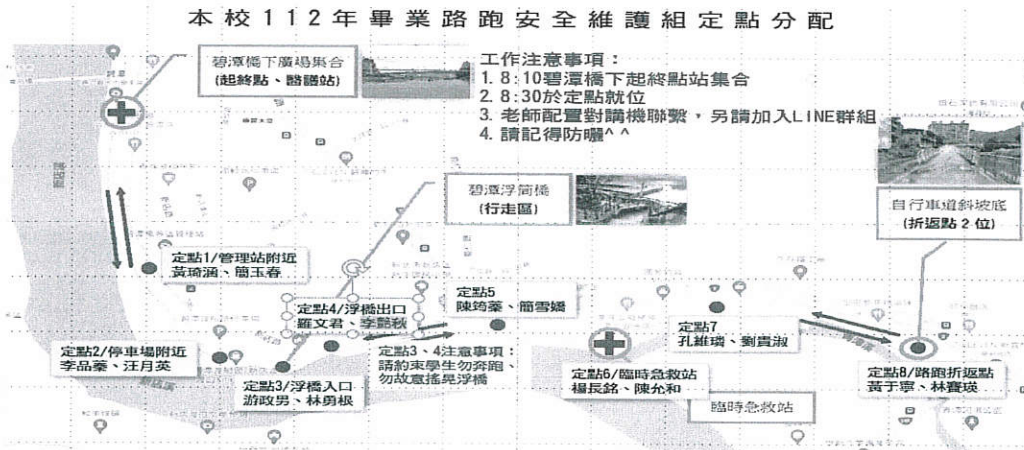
本校112年畢業路跑安全維護組定點分配

碧潭橋下廣場集合
(起終點、醫護站)

工作注意事項：
1. 8:10碧潭橋下起終點站集合
2. 8:30於定點就位
3. 老師配置對講機聯繫，另請加入LINE群組
4. 請記得防曬^ ^

碧潭浮筒橋
(行走區)

自行車道斜坡底
(折返點2位)

定點1/管理站附近
黃琦涵、簡玉春

定點4/浮橋出口
羅文君、李懿秋

定點5
陳筠蓁、簡雪嬌

定點2/停車場附近
李品蓁、汪月英

定點3、4注意事項：
請約束學生勿奔跑、勿故意搖晃浮橋

定點7
孔維瑛、劉貴淑

定點3/浮橋入口
游政男、林勇根

定點6/臨時急救站
楊長銘、陳允和

定點8/路跑折返點
黃于寧、林賽瑛

臨時急救站